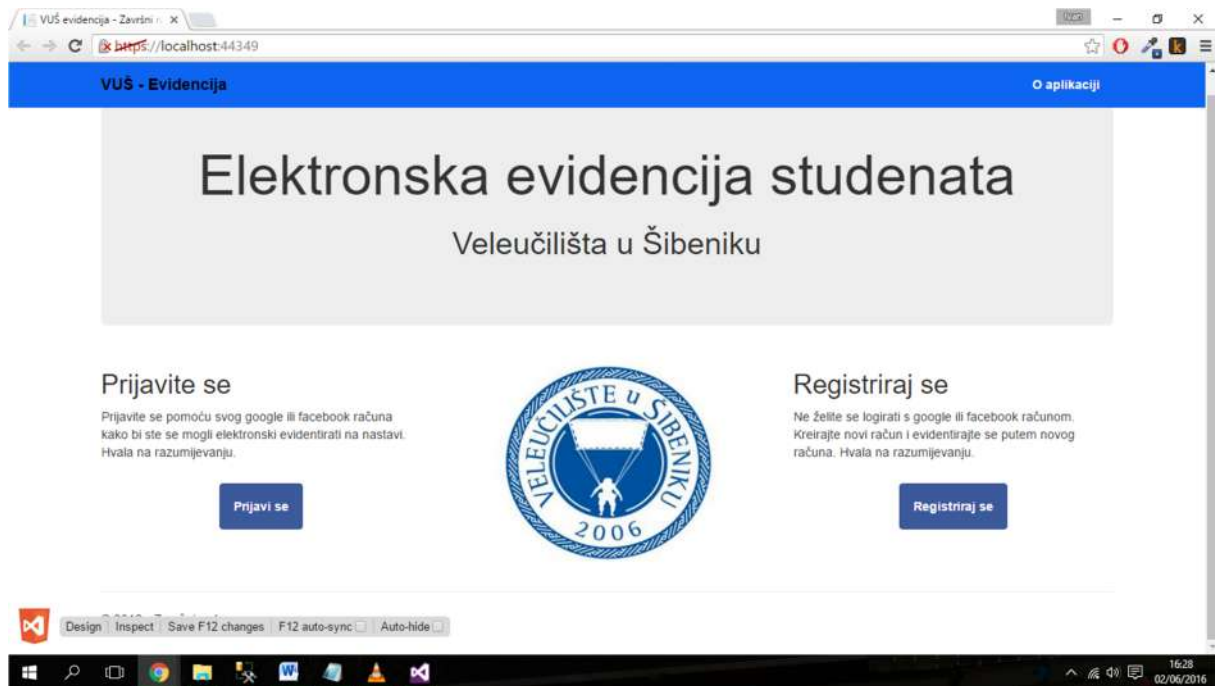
VUŠ evidencija - Završni r ×

Ivan

https://localhost:44349

VUŠ - Evidencija

O aplikaciji

Elektronska evidencija studenata

Veleučilišta u Šibeniku

Prijavite se

Prijavite se pomoću svog google ili facebook računa kako bi ste se mogli elektronski evidentirati na nastavi. Hvala na razumijevanju.

Prijavi se

VELEUČILIŠTE U ŠIBENIKU 2006

Registriraj se

Ne želite se logirati s google ili facebook računom. Kreirajte novi račun i evidentirajte se putem novog računa. Hvala na razumijevanju.

Registriraj se

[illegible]

Design | Inspect | Save F12 changes | F12 auto-sync | Auto-hide

16:28
02/06/2016